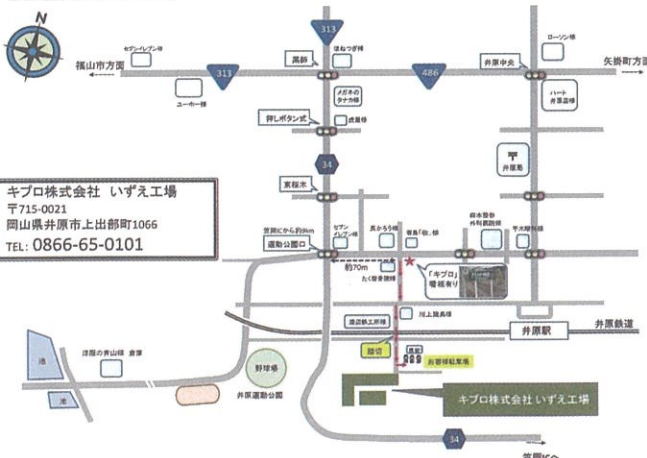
N

313

セブンイレブン様

ほねつぎ様

高林

福山市方面

313

486

ローソン様

弁原中央

矢掛町方面

ユーホー様

メガネのタナカ様

ハート井原店様

押しボタン式

武屋様

34

〒

井原局

キプロ株式会社 いずえ工場
〒715-0021
岡山県井原市上出部町1066
TEL: 0866-65-0101

東桜木

笠岡ICから約9km

セブンイレブン

長かろう様

寝具「佐」様

藤本整骨外科医院様

平木様

運動公園口

約70m

たくま歯科様

「キプロ」看板有り

渡辺鉄工所様

川上鉄鋼様

井原駅

井原鉄道

池

津厳の青山様 倉庫

野球場

池

井原運動公園

陸橋

お客様駐車場

キプロ株式会社 いずえ工場

34

笠岡IC